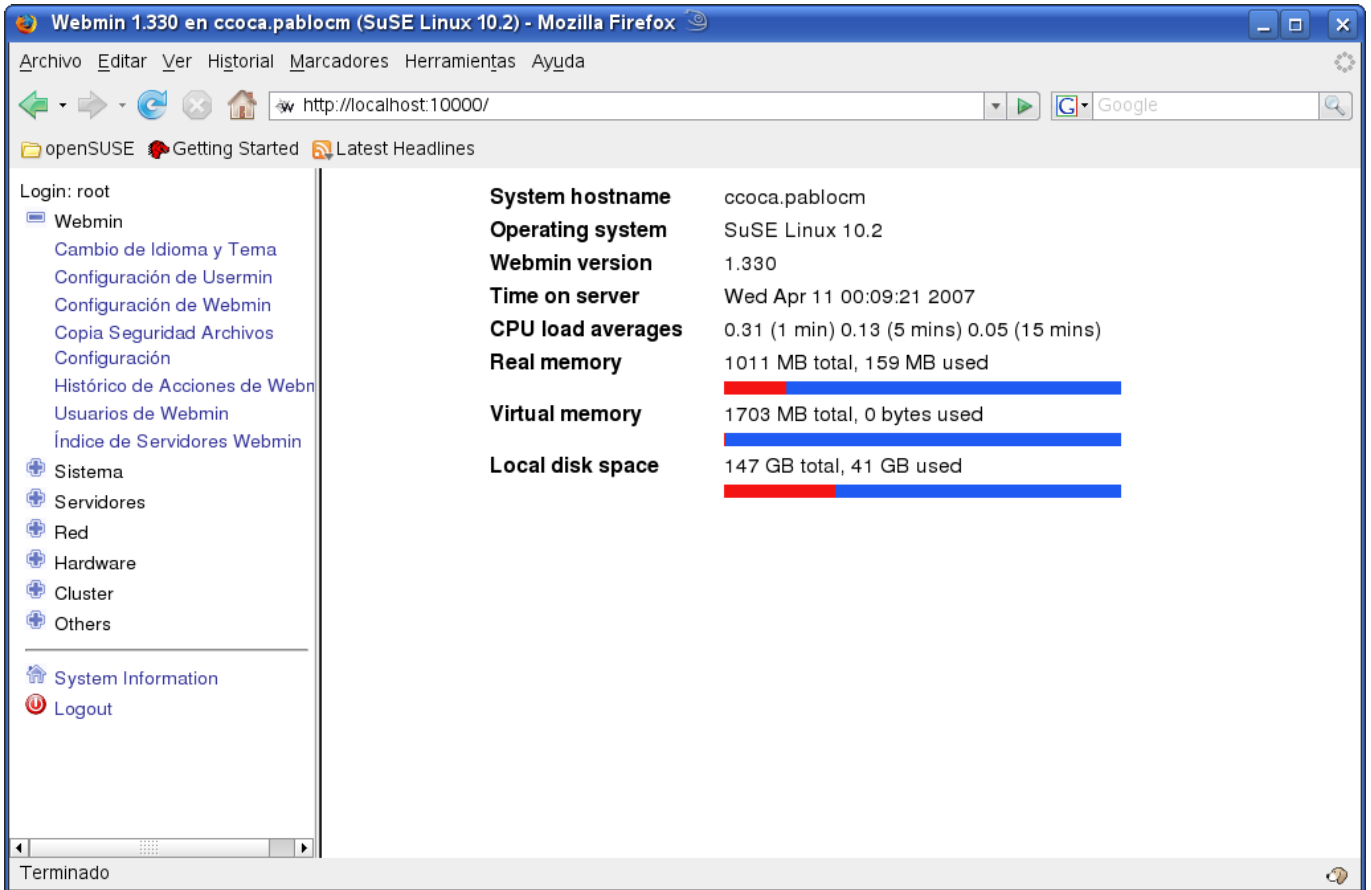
Webmin 1.330 en ccoca.pablocm (SuSE Linux 10.2) - Mozilla Firefox

Archivo Editar Ver Historial Marcadores Herramientas Ayuda

http://localhost:10000/

Google

openSUSE Getting Started Latest Headlines

Login: root
Webmin
Cambio de Idioma y Tema
Configuración de Usermin
Configuración de Webmin
Copia Seguridad Archivos Configuración
Histórico de Acciones de Webn
Usuarios de Webmin
Índice de Servidores Webmin
Sistema
Servidores
Red
Hardware
Cluster
Others

System Information
Logout

| | |
|---|---|
| **System hostname** | ccoca.pablocm |
| **Operating system** | SuSE Linux 10.2 |
| **Webmin version** | 1.330 |
| **Time on server** | Wed Apr 11 00:09:21 2007 |
| **CPU load averages** | 0.31 (1 min) 0.13 (5 mins) 0.05 (15 mins) |
| **Real memory** | 1011 MB total, 159 MB used |
| **Virtual memory** | 1703 MB total, 0 bytes used |
| **Local disk space** | 147 GB total, 41 GB used |

Terminado